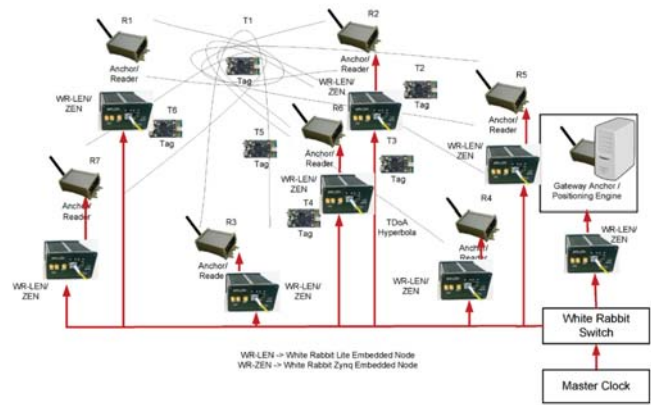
R1
T1
R2
Anchor/ Reader
Tag
Anchor/ Reader
WR-LEN/ ZEN
T2
Tag
R5
WR-LEN/ ZEN
T6
Tag
R6
Anchor/ Reader
WR-LEN/ ZEN
T5
Tag
Anchor/ Reader
T3
Tag
Gateway Anchor / Positioning Engine
R7
Anchor/ Reader
WR-LEN/ ZEN
T4
Tag
TDoA Hyperbola
R4
R3
Anchor/ Reade
Anchor/ Reader
WR-LEN/ ZEN
WR-LEN/ ZEN
WR-LEN/ ZEN
WR-LEN/ ZEN
White Rabbit Switch
WR-LEN -> White Rabbit Lite Embedded Node
WR-ZEN -> White Rabbit Zynq Embedded Node
Master Clock